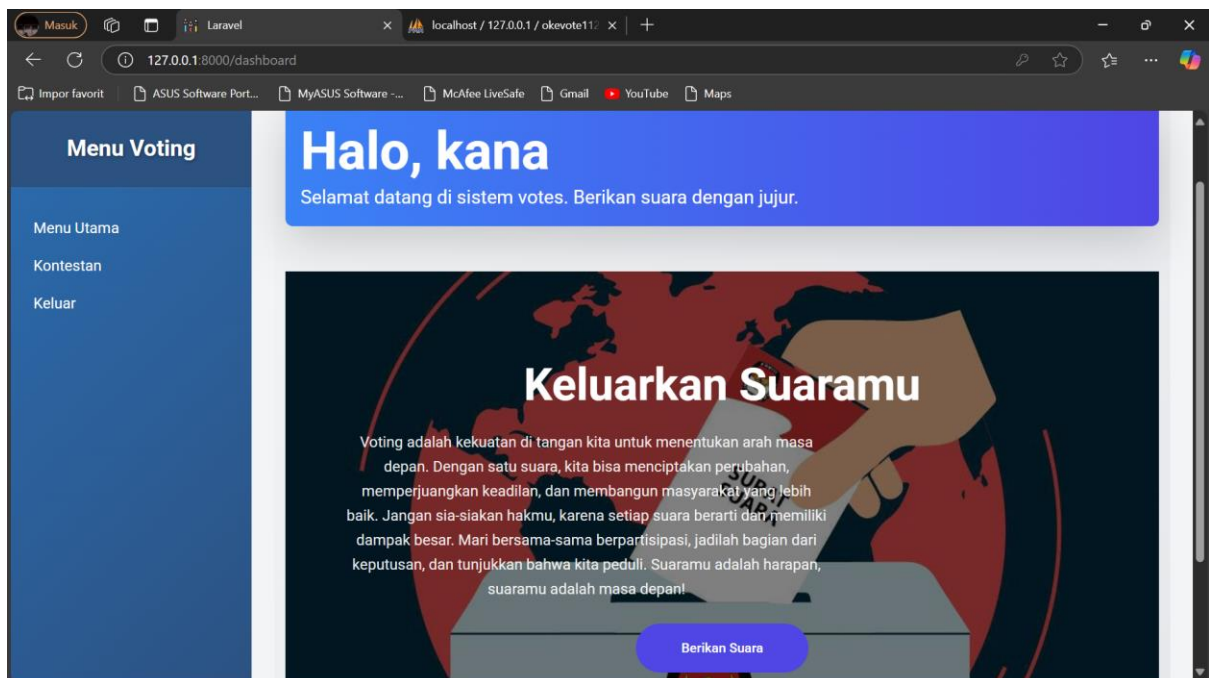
Masuk

Laravel ×

localhost / 127.0.0.1 / okevote112 ×

+

127.0.0.1:8000/dashboard

Impor favorit | ASUS Software Port... | MyASUS Software -... | McAfee LiveSafe | Gmail | YouTube | Maps

Menu Voting

Menu Utama

Kontestan

Keluar

Halo, kana

Selamat datang di sistem votes. Berikan suara dengan jujur.

Keluarkan Suaramu

Voting adalah kekuatan di tangan kita untuk menentukan arah masa depan. Dengan satu suara, kita bisa menciptakan perubahan, memperjuangkan keadilan, dan membangun masyarakat yang lebih baik. Jangan sia-siakan hakmu, karena setiap suara berarti dan memiliki dampak besar. Mari bersama-sama berpartisipasi, jadilah bagian dari keputusan, dan tunjukkan bahwa kita peduli. Suaramu adalah harapan, suaramu adalah masa depan!

Berikan Suara